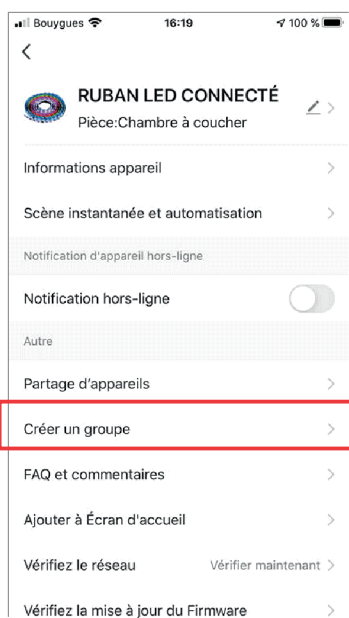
Bouygues 16:19 100 %

<

RUBAN LED CONNECTÉ
Pièce:Chambre à coucher

Informations appareil >

Scène instantanée et automatisation >

Notification d'appareil hors-ligne

Notification hors-ligne

Autre

Partage d'appareils >

Créer un groupe >

FAQ et commentaires >

Ajouter à Écran d'accueil >

Vérifiez le réseau Vérifier maintenant >

Vérifiez la mise à jour du Firmware >